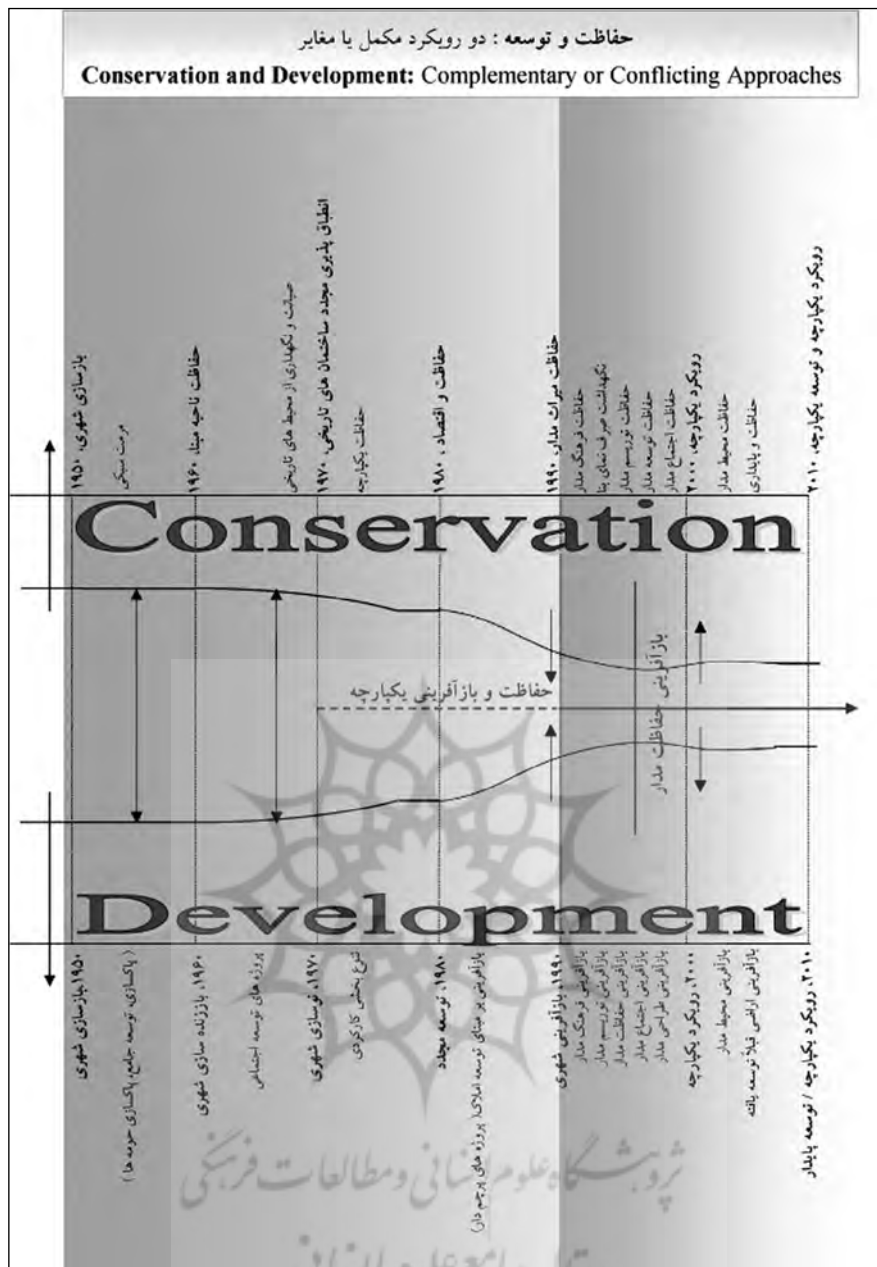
حفاظت و توسعه : دو رویکرد مکمل یا مغایر
Conservation and Development: Complementary or Conflicting Approaches

۱۹۵۰ بازسازی شهری
مرمت سبکی
۱۹۶۰ حفاظت ناحیه مبنا
حیانت و نگهداری از محیط های تاریخی
۱۹۷۰ انطباق پذیری مجدد ساختمان های تاریخی
حفاظت یکپارچه
۱۹۸۰ حفاظت و اقتصاد
۱۹۹۰ حفاظت میراث مدار
حفاظت فرهنگ مدار
نگهداشت عرف بنای پا
حفاظت توریسم مدار
حفاظت توسعه مدار
حفاظت اجتماع مدار
۲۰۰۰ رویکرد یکپارچه
حفاظت محیط مدار
حفاظت و پایداری
۲۰۱۰ رویکرد یکپارچه و توسعه یکپارچه

Conservation

حفاظت و بازآفرینی یکپارچه
بازآفرینی حفاظت مدار

Development

۱۹۵۰ بازسازی شهری
( پاکسازی، توسعه جامع، پاکسازی حومه ها )
۱۹۶۰ باززنده سازی شهری
پروژه های توسعه اجتماعی
۱۹۷۰ نوسازی شهری
طرح بخشی کارکردی
۱۹۸۰ توسعه مجدد
بازآفرینی بر مبنای توسعه املاک ( پروژه های پرچم دار )
۱۹۹۰ بازآفرینی شهری
بازآفرینی فرهنگ مدار
بازآفرینی توریسم مدار
بازآفرینی حفاظت مدار
بازآفرینی اجتماع مدار
بازآفرینی طراحی مدار
۲۰۰۰ رویکرد یکپارچه
بازآفرینی محیط مدار
بازآفرینی اراضی قبلاً توسعه یافته
۲۰۱۰ رویکرد یکپارچه / توسعه پایدار

پژوهشگاه علوم انسانی و مطالعات فرهنگی